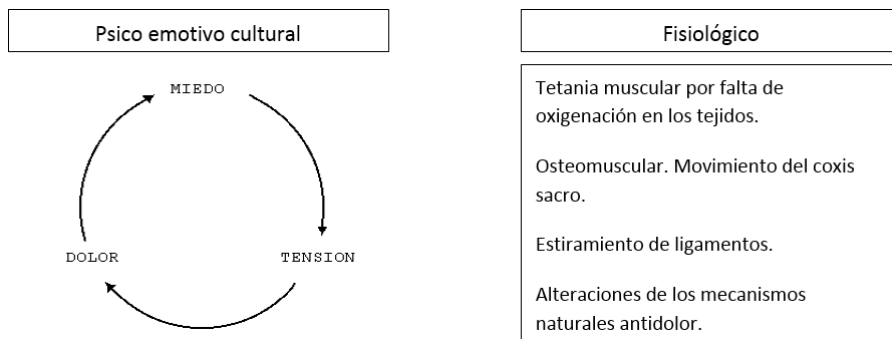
Psico emotivo cultural

MIEDO

TENSION

DOLOR

Fisiológico

Tetania muscular por falta de oxigenación en los tejidos.

Osteomuscular. Movimiento del coxis sacro.

Estiramiento de ligamentos.

Alteraciones de los mecanismos naturales antidolor.